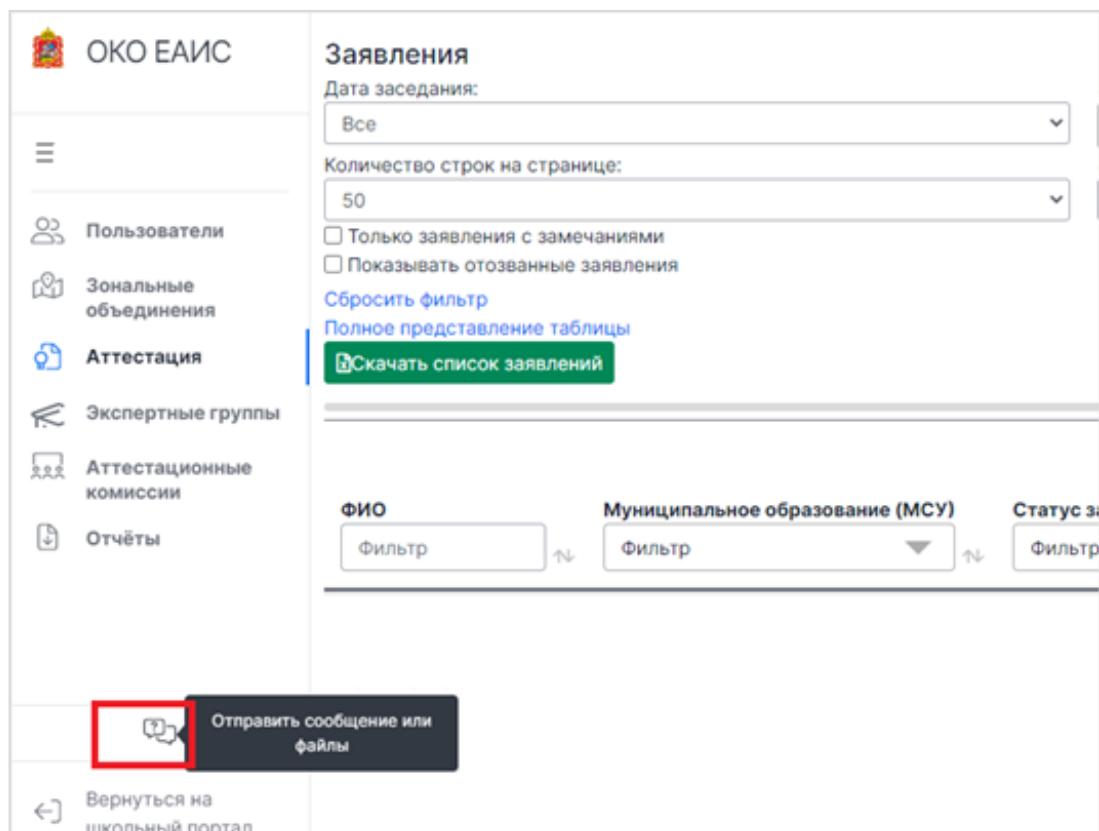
ОКО ЕАИС

Пользователи

Зональные объединения

Аттестация

Экспертные группы

Аттестационные комиссии

Отчёты

Отправить сообщение или файлы

Вернуться на школьный портал

Заявления

Дата заседания:

Все

Количество строк на странице:

50

Только заявления с замечаниями

Показывать отозванные заявления

Сбросить фильтр

Полное представление таблицы

Скачать список заявлений

ФИО

Фильтр

Муниципальное образование (МСУ)

Фильтр

Статус за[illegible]

Фильтр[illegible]